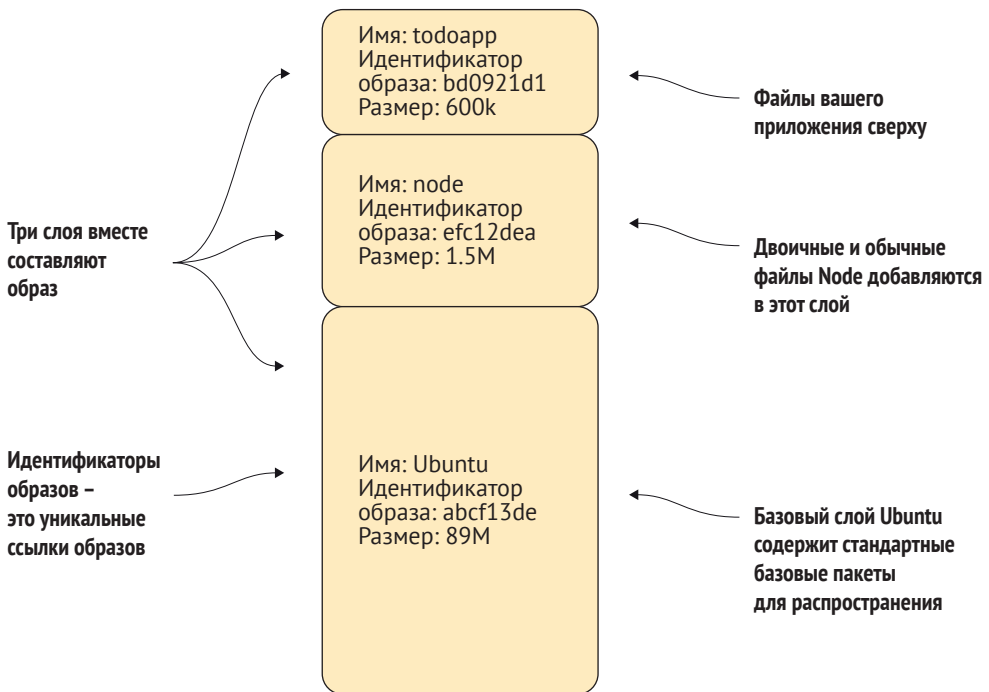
Имя: todoapp
Идентификатор образа: bd0921d1
Размер: 600k

Файлы вашего приложения сверху

Три слоя вместе составляют образ

Имя: node
Идентификатор образа: efc12dea
Размер: 1.5M

Двоичные и обычные файлы Node добавляются в этот слой

Идентификаторы образов – это уникальные ссылки образов

Имя: Ubuntu
Идентификатор образа: abcf13de
Размер: 89M

Базовый слой Ubuntu содержит стандартные базовые пакеты для распространения